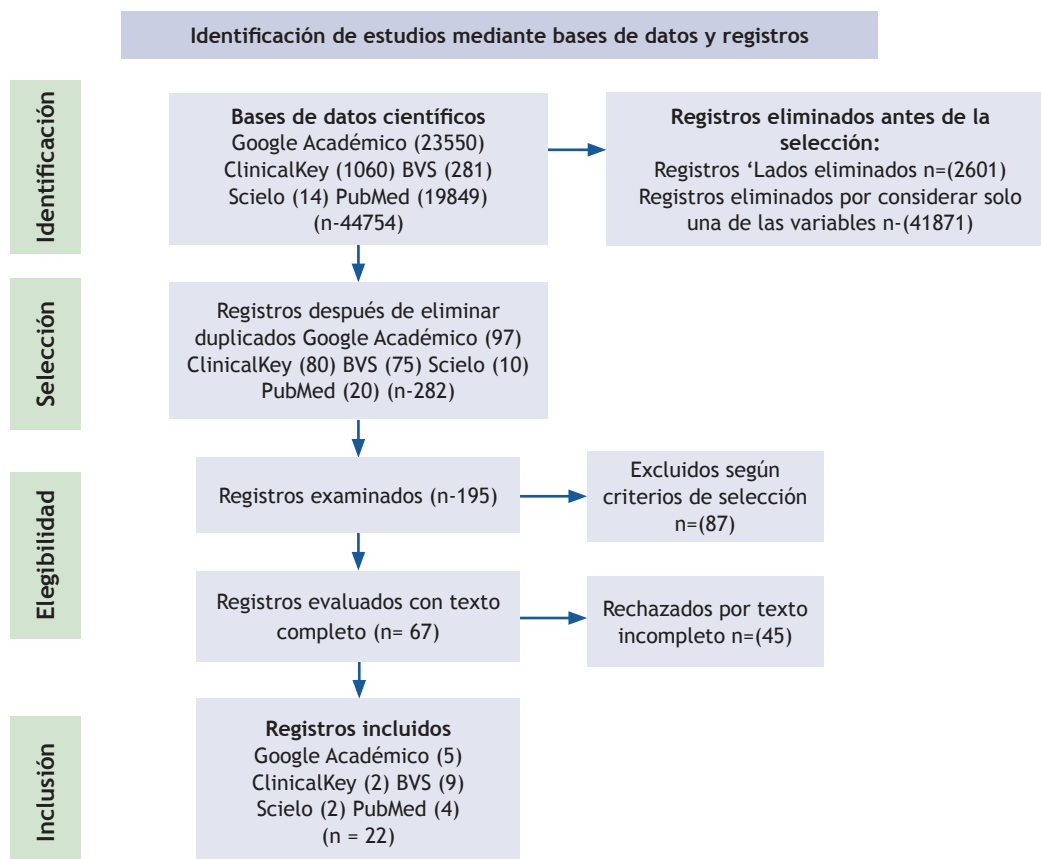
Identificación de estudios mediante bases de datos y registros

Identificación

Bases de datos científicos
Google Académico (23550)
ClinicalKey (1060) BVS (281)
Scielo (14) PubMed (19849)
(n-44754)

Registros eliminados antes de la selección:
Registros 'Lados eliminados n=(2601)
Registros eliminados por considerar solo una de las variables n-(41871)

Selección

Registros después de eliminar duplicados Google Académico (97)
ClinicalKey (80) BVS (75) Scielo (10)
PubMed (20) (n-282)

Elegibilidad

Registros examinados (n-195)

Excluidos según criterios de selección
n=(87)

Registros evaluados con texto completo (n= 67)

Rechazados por texto incompleto n=(45)

Inclusión

Registros incluidos
Google Académico (5)
ClinicalKey (2) BVS (9)
Scielo (2) PubMed (4)
(n = 22)